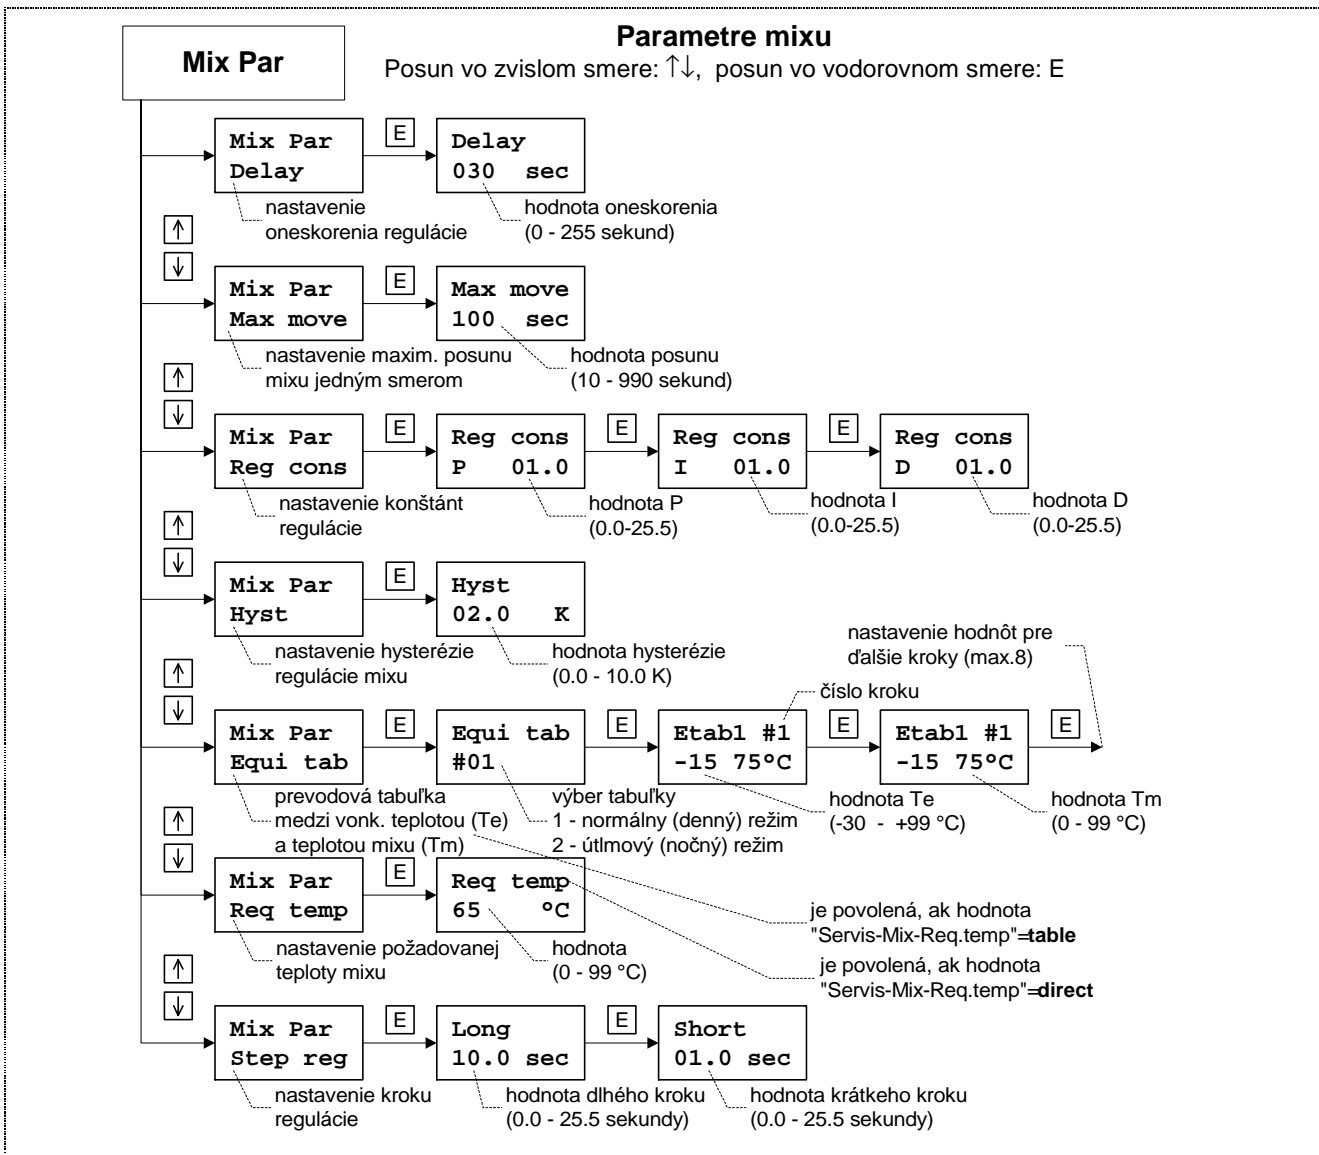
Mix Par

**Parametre mixu**

Posun vo zvislom smere: ↑↓, posun vo vodorovnom smere: E

Mix Par
Delay

E

Delay
030 sec

nastavenie oneskorenia regulácie

hodnota oneskorenia (0 - 255 sekund)

↑
↓

Mix Par
Max move

E

Max move
100 sec

nastavenie maxim. posunu mixu jedným smerom

hodnota posunu (10 - 990 sekund)

↑
↓

Mix Par
Reg cons

E

Reg cons
P 01.0

E

Reg cons
I 01.0

E

Reg cons
D 01.0

nastavenie konštánt regulácie

hodnota P (0.0-25.5)

hodnota I (0.0-25.5)

hodnota D (0.0-25.5)

↑
↓

Mix Par
Hyst

E

Hyst
02.0 K

nastavenie hysterézie regulácie mixu

hodnota hysterézie (0.0 - 10.0 K)

nastavenie hodnôt pre ďalšie kroky (max.8)

číslo kroku

↑
↓

Mix Par
Equi tab

E

Equi tab
#01

E

Etab1 #1
-15 75°C

E

Etab1 #1
-15 75°C

E

prevodová tabuľka medzi vonk. teplotou (Te) a teplotou mixu (Tm)

výber tabuľky
1 - normálny (denný) režim
2 - útlmový (nočný) režim

hodnota Te (-30 - +99 °C)

hodnota Tm (0 - 99 °C)

↑
↓

Mix Par
Req temp

E

Req temp
65 °C

je povolená, ak hodnota "Servis-Mix-Req.temp"=**table**

nastavenie požadovanej teploty mixu

hodnota (0 - 99 °C)

je povolená, ak hodnota "Servis-Mix-Req.temp"=**direct**

↑
↓

Mix Par
Step reg

E

Long
10.0 sec

E

Short
01.0 sec

nastavenie kroku regulácie

hodnota dlhého kroku (0.0 - 25.5 sekundy)

hodnota krátkeho kroku (0.0 - 25.5 sekundy)